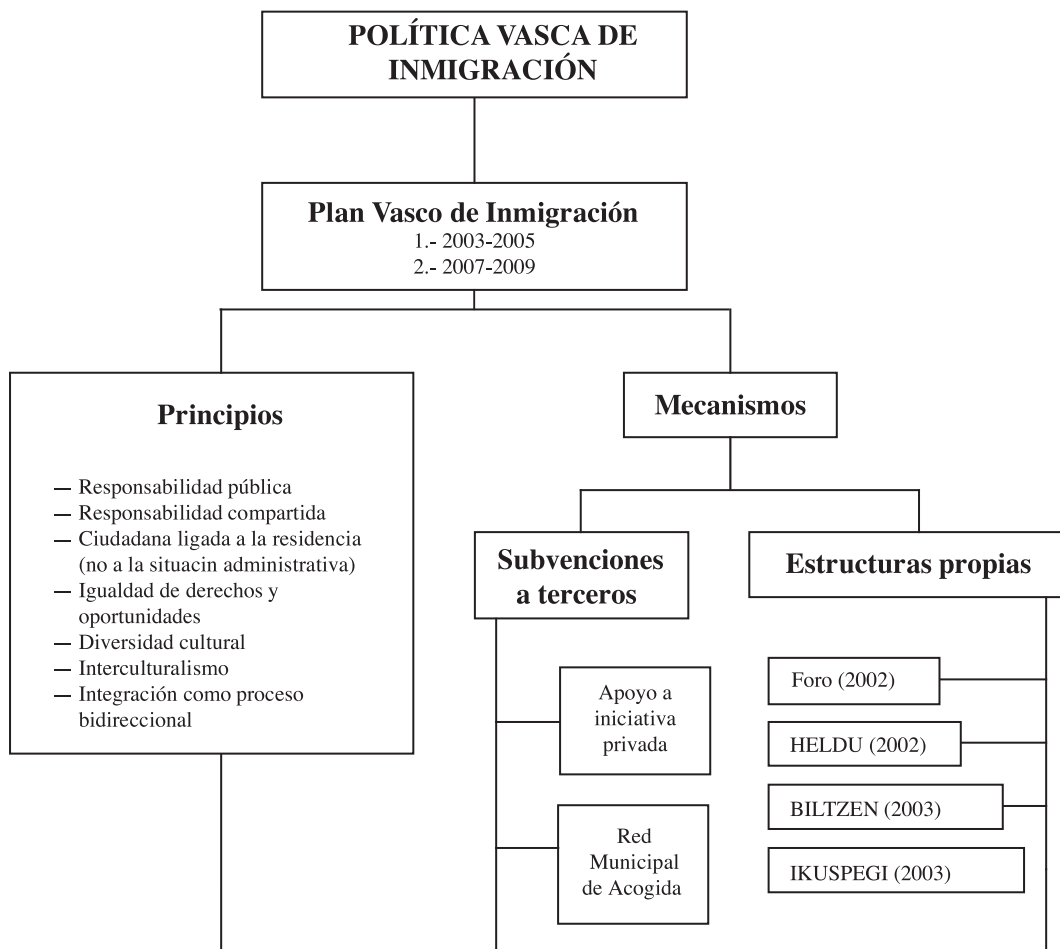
POLÍTICA VASCA DE INMIGRACIÓN

Plan Vasco de Inmigración
1.- 2003-2005
2.- 2007-2009

Principios

— Responsabilidad pública
— Responsabilidad compartida
— Ciudadana ligada a la residencia (no a la situacin administrativa)
— Igualdad de derechos y oportunidades
— Diversidad cultural
— Interculturalismo
— Integración como proceso bidireccional

Mecanismos

Subvenciones a terceros

Apoyo a iniciativa privada

Red Municipal de Acogida

Estructuras propias

Foro (2002)

HELDU (2002)

BILTZEN (2003)

IKUSPEGI (2003)